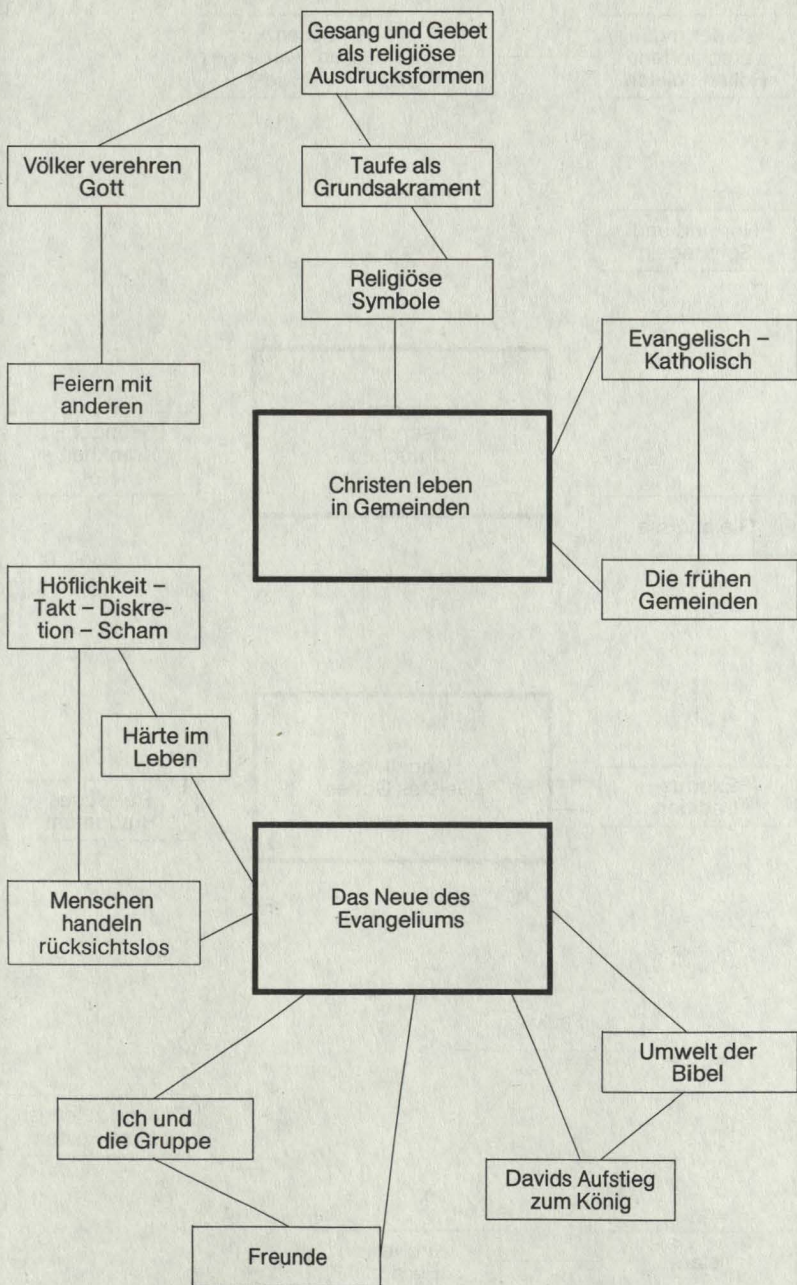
Gesang und Gebet als religiöse Ausdrucksformen

Völker verehren Gott

Taufe als Grundsakrament

Religiöse Symbole

Evangelisch – Katholisch

Feiern mit anderen

Christen leben in Gemeinden

Höflichkeit – Takt – Diskretion – Scham

Die frühen Gemeinden

Härte im Leben

Menschen handeln rücksichtslos

Das Neue des Evangeliums

Umwelt der Bibel

Ich und die Gruppe

Davids Aufstieg zum König

Freunde